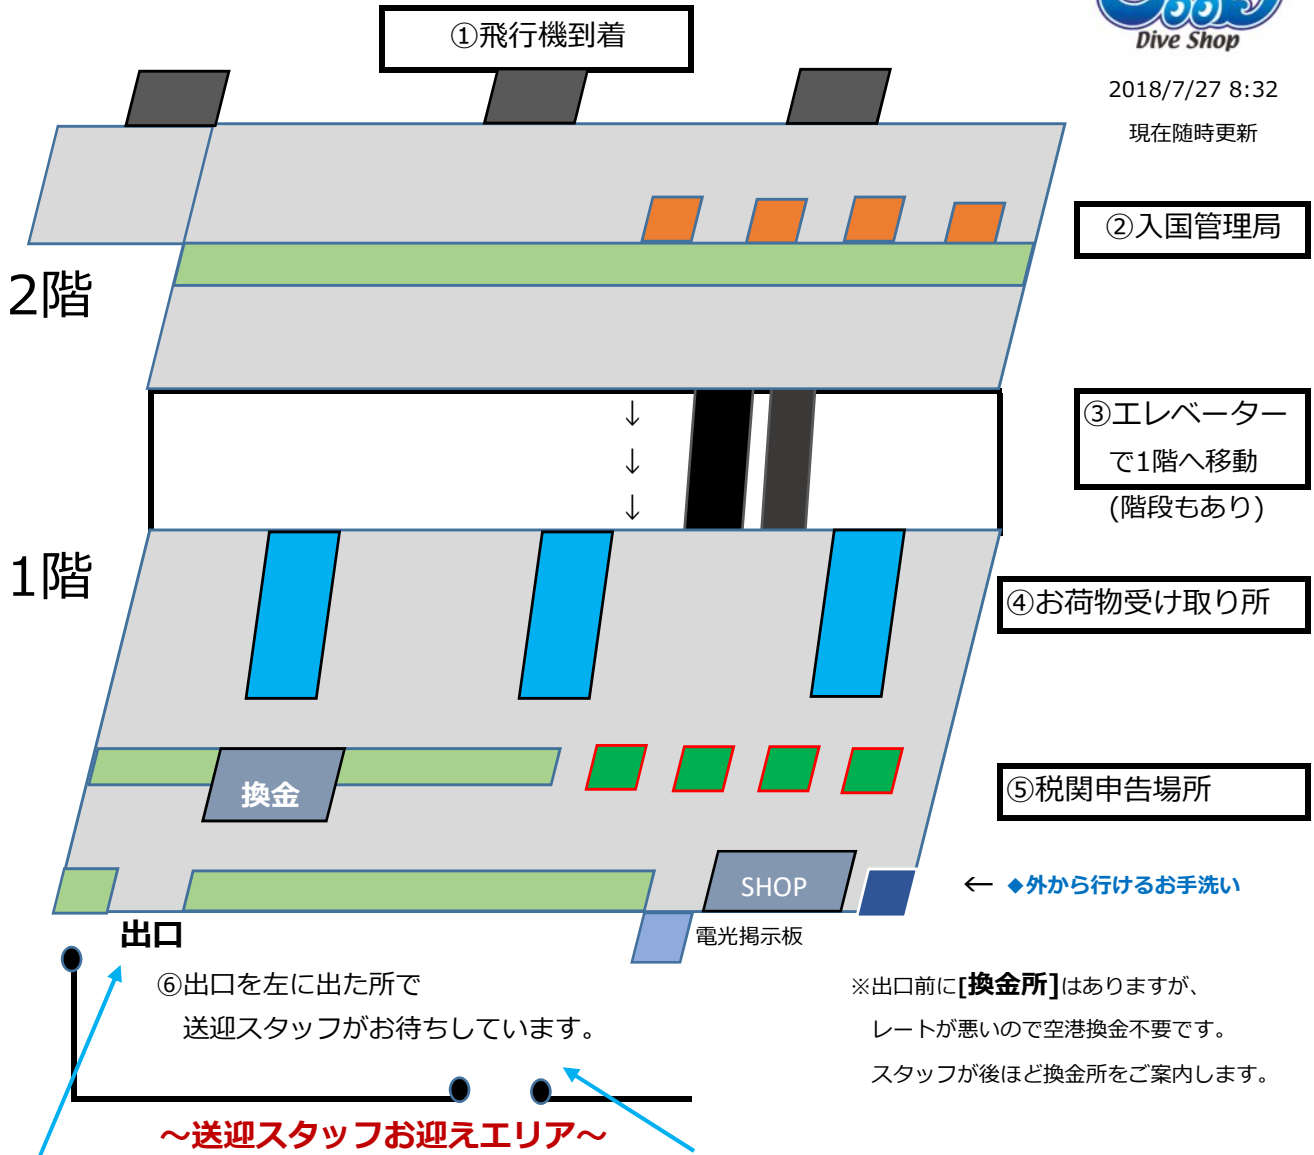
①飛行機到着

Dive Shop

2018/7/27 8:32

現在随時更新

②入国管理局

2階

③エレベーターで1階へ移動

(階段もあり)

1階

④お荷物受け取り所

換金

⑤税関申告場所

SHOP

← ◆外から行けるお手洗い

出口

電光掲示板

⑥出口を左に出た所で送迎スタッフがお待ちしています。

※出口前に[換金所]はありますが、レートが悪いので空港換金不要です。スタッフが後ほど換金所をご案内します。

～送迎スタッフお迎えエリア～